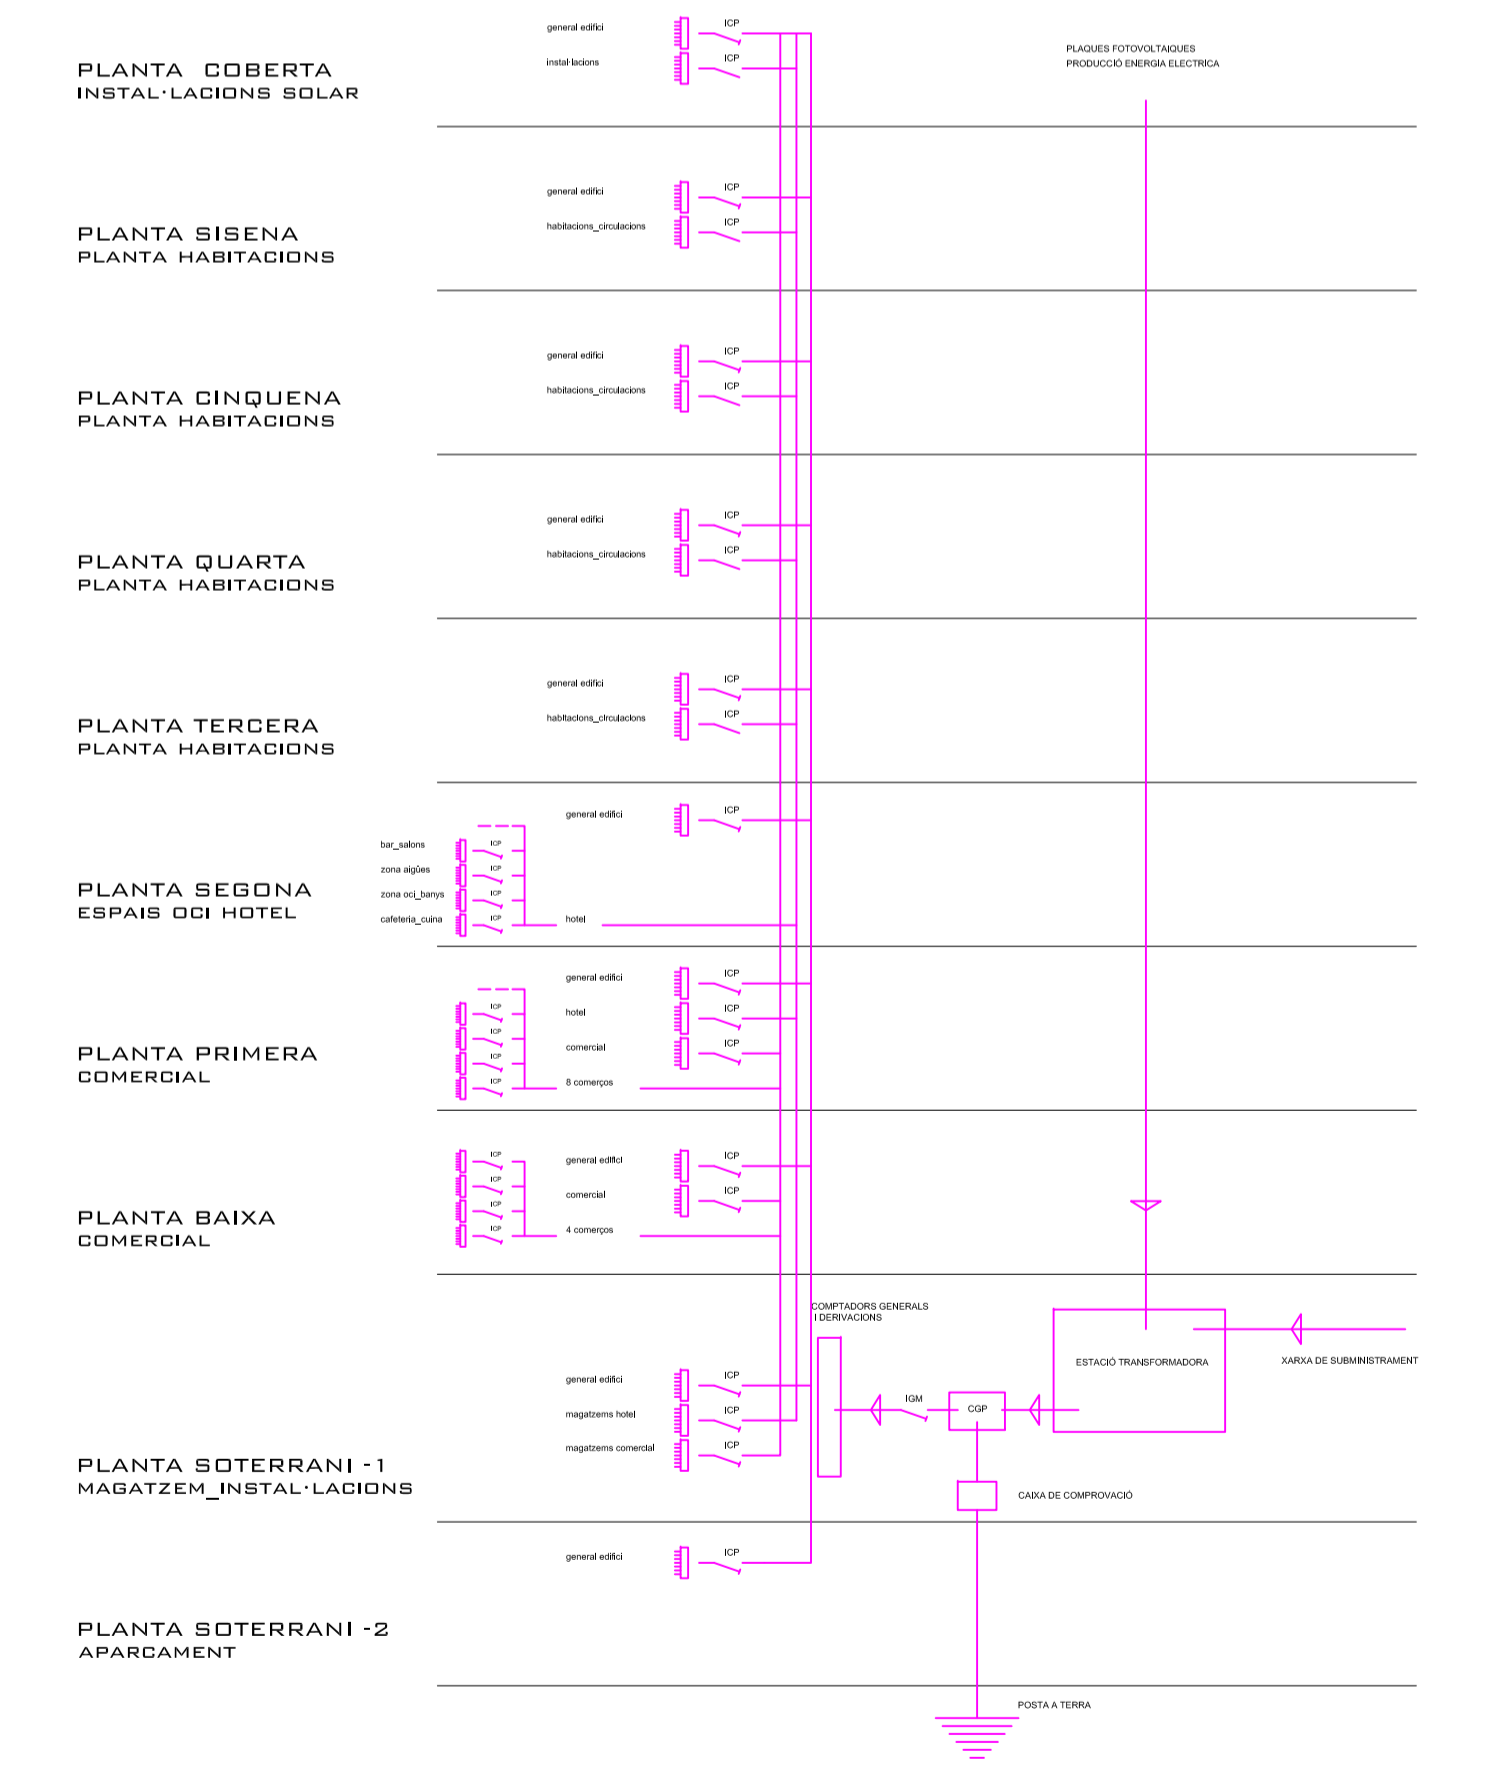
PLANTA COBERTA
INSTAL·LACIONS SOLAR

general edifici
ICP
instal·lacions
ICP

PLAQUES FOTOVOLTAIQUES
PRODUCCIÓ ENERGIA ELECTRICA

PLANTA SISENA
PLANTA HABITACIONS

general edifici
ICP
habitacions_circulacions
ICP

PLANTA CINQUENA
PLANTA HABITACIONS

general edifici
ICP
habitacions_circulacions
ICP

PLANTA QUARTA
PLANTA HABITACIONS

general edifici
ICP
habitacions_circulacions
ICP

PLANTA TERCERA
PLANTA HABITACIONS

general edifici
ICP
habitacions_circulacions
ICP

PLANTA SEGONA
ESPAIS OCI HOTEL

general edifici
ICP
bar_salons
ICP
zona aigües
ICP
zona oci_banys
ICP
cafeteria_cuina
ICP
hotel

PLANTA PRIMERA
COMERCIAL

general edifici
ICP
ICP
hotel
ICP
ICP
comercial
ICP
ICP
ICP
8 comerços

PLANTA BAIXA
COMERCIAL

ICP
general edifici
ICP
ICP
comercial
ICP
ICP
ICP
4 comerços

COMPTADORS GENERALS
I DERIVACIONS

ESTACIÓ TRANSFORMADORA
XARXA DE SUBMINISTRAMENT

PLANTA SOTERRANI -1
MAGATZEM_INSTAL·LACIONS

general edifici
ICP
magatzems hotel
ICP
magatzems comercial
ICP
IGM
CGP
CAIXA DE COMPROVACIÓ

PLANTA SOTERRANI -2
APARCAMENT

general edifici
ICP

POSTA A TERRA